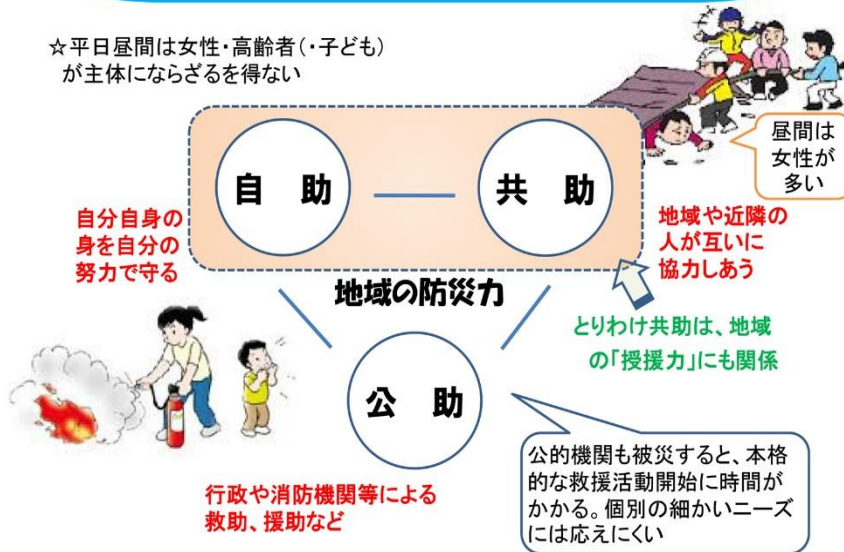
☆平日昼間は女性・高齢者（・子ども）が主体にならざるを得ない

昼間は女性が多い

自　助

共　助

自分自身の身を自分の努力で守る

地域や近隣の人が互いに協力しあう

地域の防災力

とりわけ共助は、地域の「授援力」にも関係

公　助

公的機関も被災すると、本格的な救援活動開始に時間がかかる。個別の細かいニーズには応えにくい

行政や消防機関等による救助、援助など